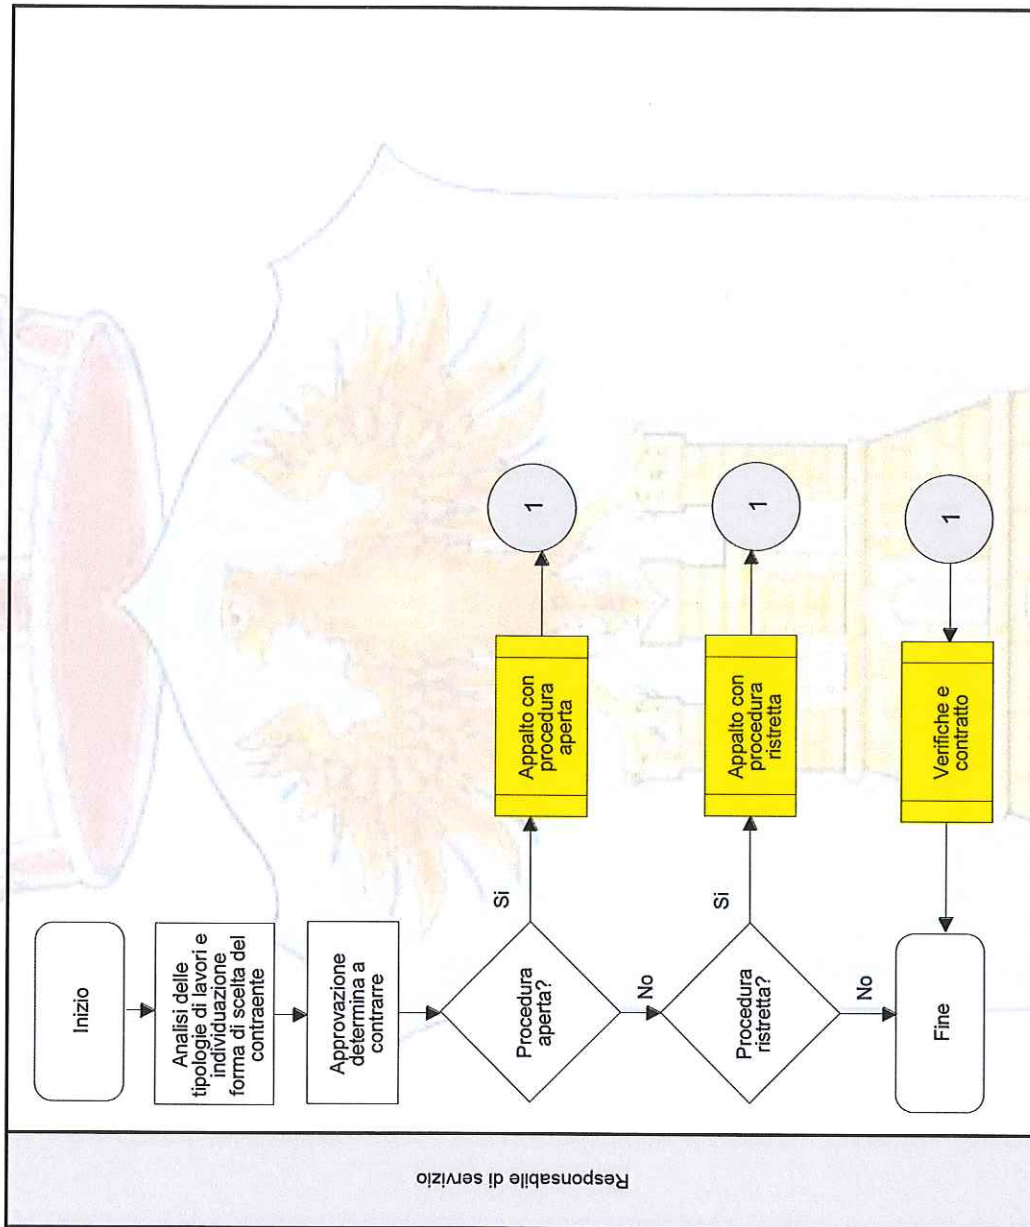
Responsabile di servizio

Inizio

Analisi delle tipologie di lavori e individuazione forma di scelta del contraente

Approvazione determina a contrarre

Procedura aperta?

Si

Appalto con procedura aperta

1

No

Procedura ristretta?

Si

Appalto con procedura ristretta

1

No

Fine

Verifiche e contratto

1